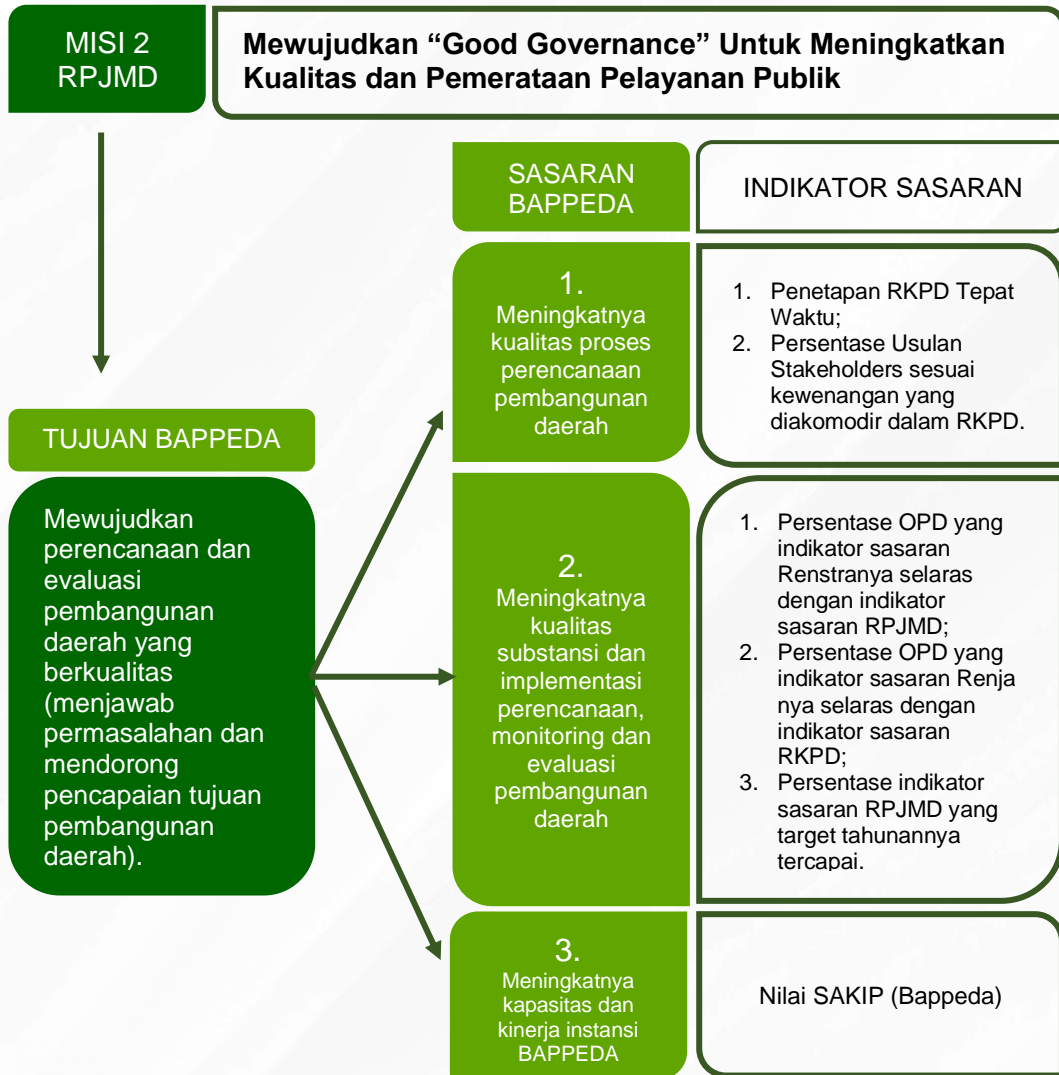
MISI 2
RPJMD

Mewujudkan “Good Governance” Untuk Meningkatkan Kualitas dan Pemerataan Pelayanan Publik

SASARAN BAPPEDA

INDIKATOR SASARAN

TUJUAN BAPPEDA

Mewujudkan perencanaan dan evaluasi pembangunan daerah yang berkualitas (menjawab permasalahan dan mendorong pencapaian tujuan pembangunan daerah).

1.
Meningkatnya kualitas proses perencanaan pembangunan daerah

1. Penetapan RKPD Tepat Waktu;
2. Persentase Usulan Stakeholders sesuai kewenangan yang diakomodir dalam RKPD.

2.
Meningkatnya kualitas substansi dan implementasi perencanaan, monitoring dan evaluasi pembangunan daerah

1. Persentase OPD yang indikator sasaran Renstranya selaras dengan indikator sasaran RPJMD;
2. Persentase OPD yang indikator sasaran Renja nya selaras dengan indikator sasaran RKPD;
3. Persentase indikator sasaran RPJMD yang target tahunannya tercapai.

3.
Meningkatnya kapasitas dan kinerja instansi BAPPEDA

Nilai SAKIP (Bappeda)